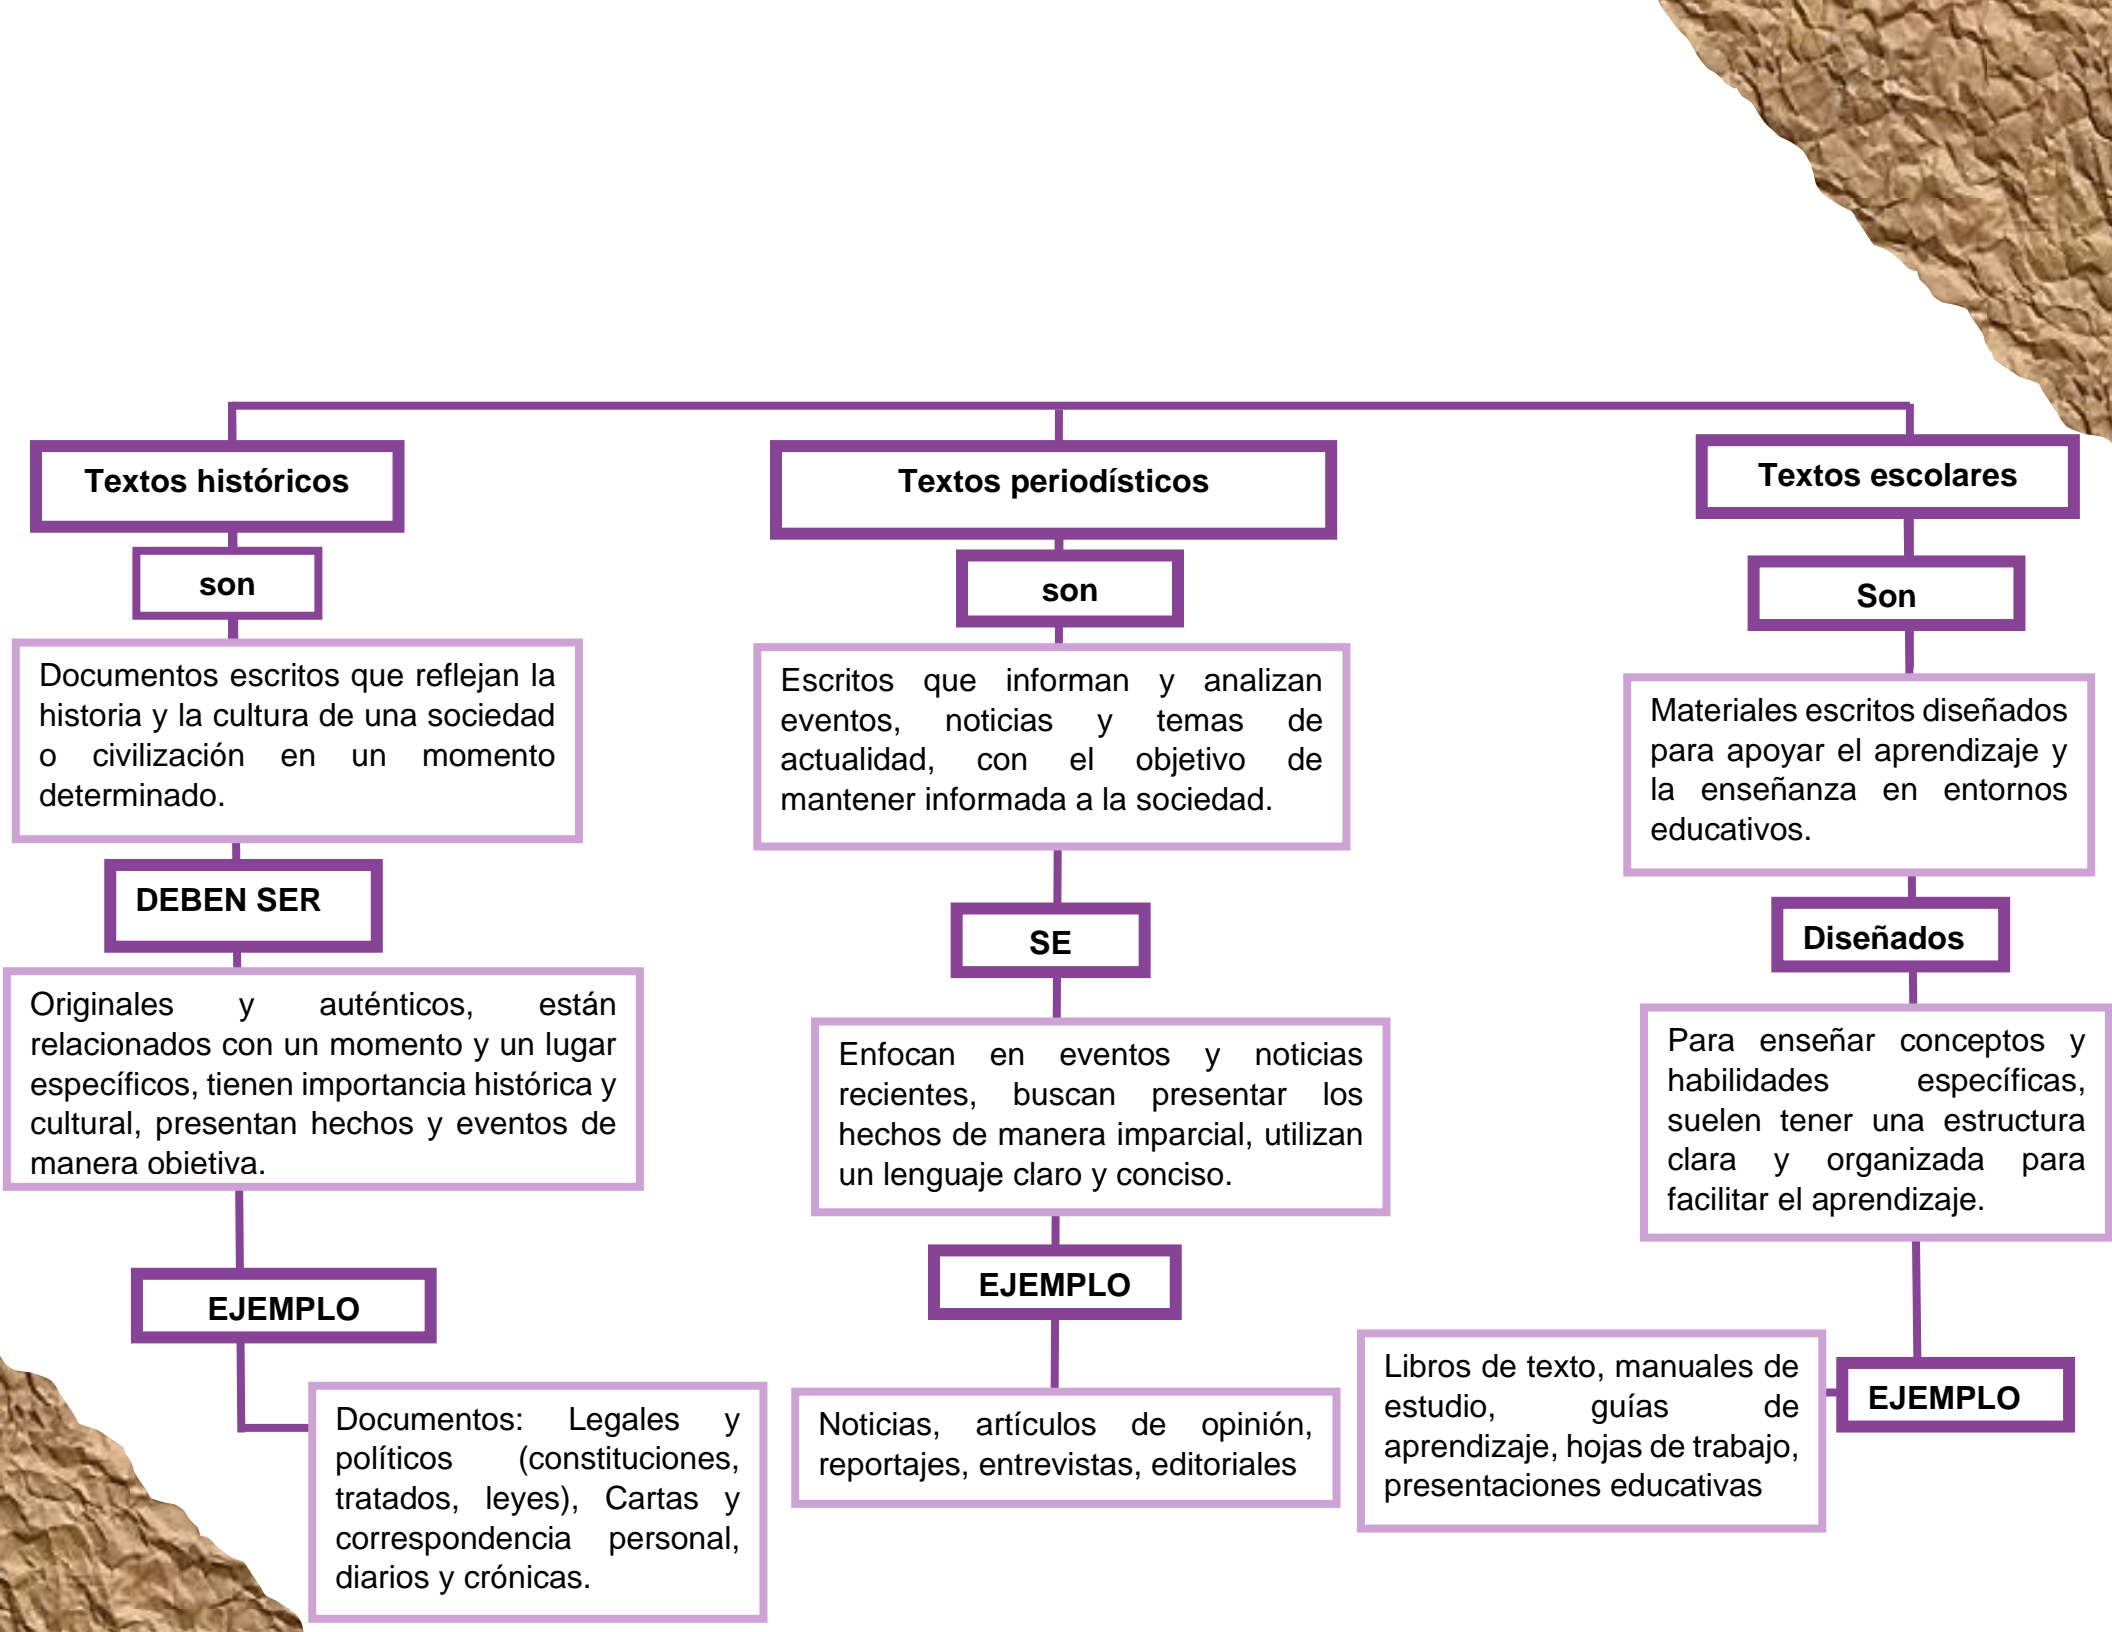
Textos históricos

son

Documentos escritos que reflejan la historia y la cultura de una sociedad o civilización en un momento determinado.

DEBEN SER

Originales y auténticos, están relacionados con un momento y un lugar específicos, tienen importancia histórica y cultural, presentan hechos y eventos de manera obietiva.

EJEMPLO

Documentos: Legales y políticos (constituciones, tratados, leyes), Cartas y correspondencia personal, diarios y crónicas.

Textos periodísticos

son

Escritos que informan y analizan eventos, noticias y temas de actualidad, con el objetivo de mantener informada a la sociedad.

SE

Enfocan en eventos y noticias recientes, buscan presentar los hechos de manera imparcial, utilizan un lenguaje claro y conciso.

EJEMPLO

Noticias, artículos de opinión, reportajes, entrevistas, editoriales

Textos escolares

Son

Materiales escritos diseñados para apoyar el aprendizaje y la enseñanza en entornos educativos.

Diseñados

Para enseñar conceptos y habilidades específicas, suelen tener una estructura clara y organizada para facilitar el aprendizaje.

EJEMPLO

Libros de texto, manuales de estudio, guías de aprendizaje, hojas de trabajo, presentaciones educativas